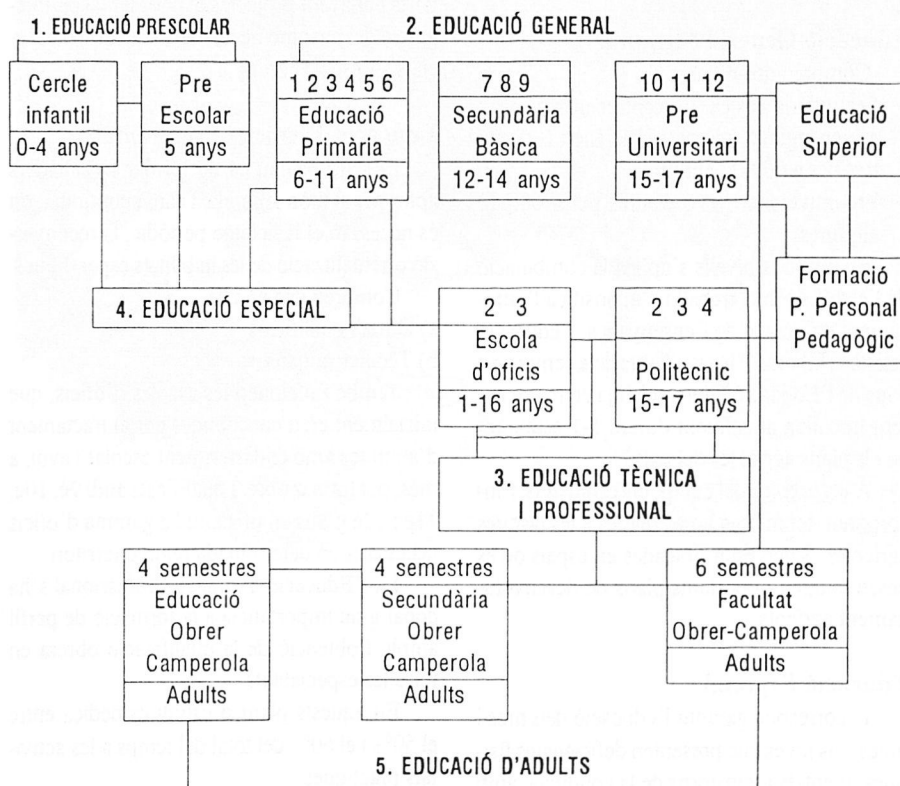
1. EDUCACIÓ PRESCOLAR

2. EDUCACIÓ GENERAL

Cercle infantil
0-4 anys

Pre Escolar
5 anys

1 2 3 4 5 6
Educació Primària
6-11 anys

7 8 9
Secundària Bàsica
12-14 anys

10 11 12
Pre Universitari
15-17 anys

Educació Superior

Formació P. Personal Pedagògic

4. EDUCACIÓ ESPECIAL

2 3
Escola d'oficis
1-16 anys

2 3 4
Politècnic
15-17 anys

3. EDUCACIÓ TÈCNICA I PROFESSIONAL

4 semestres
Educació Obrer Camperola
Adults

4 semestres
Secundària Obrer Camperola
Adults

6 semestres
Facultat Obrer-Camperola
Adults

5. EDUCACIÓ D'ADULTS